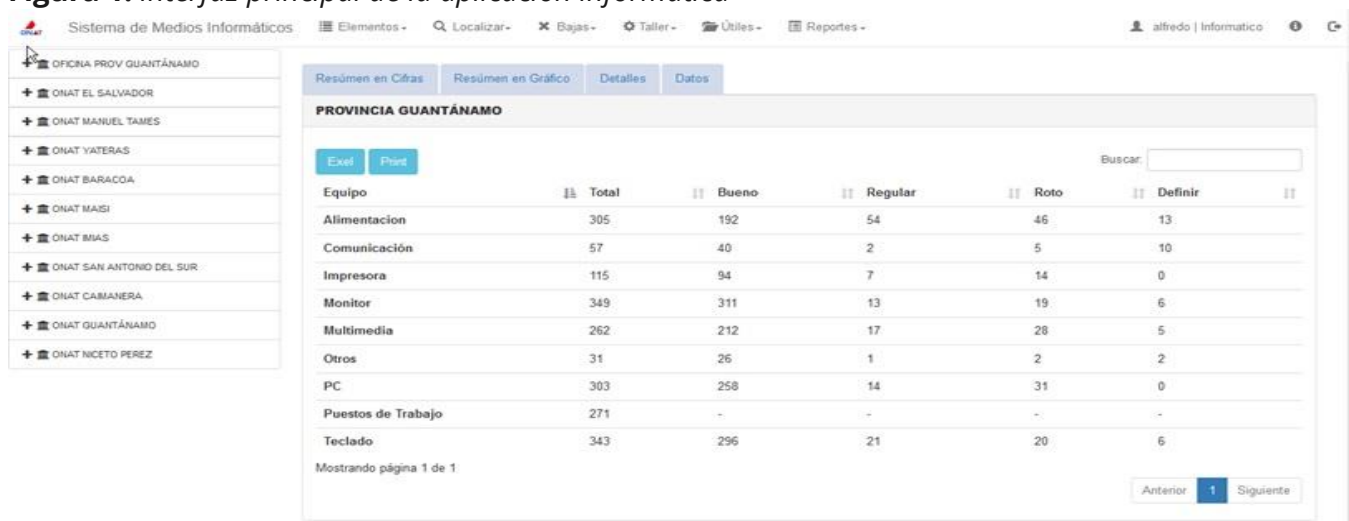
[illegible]

ONAT Sistema de Medios Informáticos  Elementos -  Localizar -  Bajas -  Taller -  Útiles -  Reportes -  alfredo | Informatico

+ OFICINA PROV GUANTÁNAMO
+ ONAT EL SALVADOR
+ ONAT MANUEL TAMES
+ ONAT YATERAS
+ ONAT BARACOA
+ ONAT MAISI
+ ONAT IMIAS
+ ONAT SAN ANTONIO DEL SUR
+ ONAT CAIMANERA
+ ONAT GUANTÁNAMO
+ ONAT NICETO PEREZ

Resúmen en Cifras | Resúmen en Gráfico | Detalles | Datos

PROVINCIA GUANTÁNAMO

Exel  Print

Buscar:

| Equipo | Total | Bueno | Regular | Roto | Definir |
|---|---|---|---|---|---|
| Alimentacion | 305 | 192 | 54 | 46 | 13 |
| Comunicación | 57 | 40 | 2 | 5 | 10 |
| Impresora | 115 | 94 | 7 | 14 | 0 |
| Monitor | 349 | 311 | 13 | 19 | 6 |
| Multimedia | 262 | 212 | 17 | 28 | 5 |
| Otros | 31 | 26 | 1 | 2 | 2 |
| PC | 303 | 258 | 14 | 31 | 0 |
| Puestos de Trabajo | 271 | - | - | - | - |
| Teclado | 343 | 296 | 21 | 20 | 6 |

Mostrando página 1 de 1

Anterior  1  Siguiente